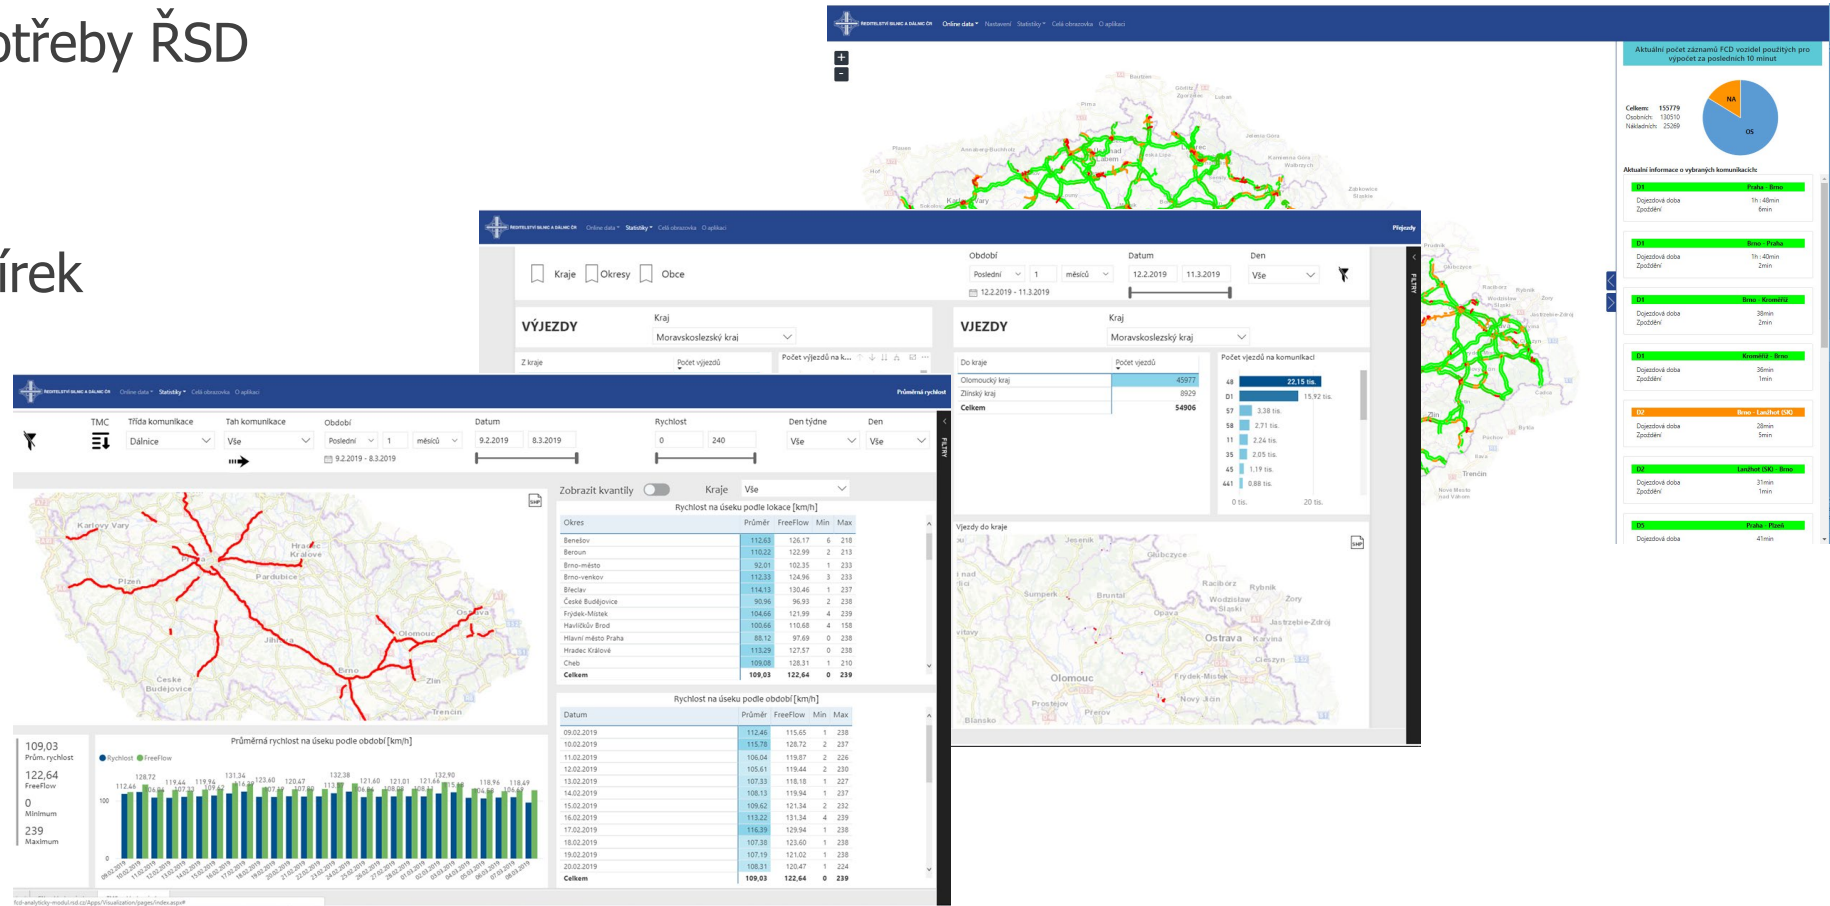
otřeby ŘSD

írek

ŘEDITELSTVÍ SILNIC A DÁLNIC ČR Online data Nastavení Statistiky Celá obrazovka O aplikaci

Aktuální počet záznamů FCD vozidel použitých pro výpočet za posledních 10 minut

Celkem: 155779
Osobních: 130510
Nákladních: 25269

NA
OS

Aktuální informace o vybraných komunikacích:

| D1 | Praha - Brno |
|---|---|
| Dojezdová doba | 1h : 48min |
| Zpoždění | 6min |

| D1 | Brno - Praha |
|---|---|
| Dojezdová doba | 1h : 40min |
| Zpoždění | 2min |

| D1 | Brno - Kroměříž |
|---|---|
| Dojezdová doba | 38min |
| Zpoždění | 2min |

| D1 | Kroměříž - Brno |
|---|---|
| Dojezdová doba | 36min |
| Zpoždění | 1min |

| D2 | Brno - Lanžhot (SK) |
|---|---|
| Dojezdová doba | 28min |
| Zpoždění | 5min |

| D2 | Lanžhot (SK) - Brno |
|---|---|
| Dojezdová doba | 31min |
| Zpoždění | 1min |

| D5 | Praha - Plzeň |
|---|---|
| Dojezdová doba | 41min |

ŘEDITELSTVÍ SILNIC A DÁLNIC ČR Online data Statistiky Celá obrazovka O aplikaci Příjezdy

Kraje Okresy Obce
Období Poslední 1 měsíců
Datum 12.2.2019 11.3.2019
12.2.2019 - 11.3.2019
Den Vše

VÝJEZDY Kraj Moravskoslezský kraj
Z kraje Počet výjezdů Počet výjezdů na k...

VJEZDY Kraj Moravskoslezský kraj

| Do kraje | Počet vjezdů |
|---|---|
| Olomoucký kraj | 45977 |
| Zlínský kraj | 8929 |
| Celkem | 54906 |

Počet vjezdů na komunikaci
48 22,15 tis.
D1 15,92 tis.
57 3,38 tis.
58 2,71 tis.
11 2,24 tis.
35 2,05 tis.
45 1,19 tis.
441 0,88 tis.
0 tis. 20 tis.

Vjezdy do kraje

FILTRY

ŘEDITELSTVÍ SILNIC A DÁLNIC ČR Online data Statistiky Celá obrazovka O aplikaci Průměrná rychlost

TMC Třída komunikace Dálnice
Tah komunikace Vše
Období Poslední 1 měsíců
9.2.2019 - 8.3.2019
Datum 9.2.2019 8.3.2019
Rychlost 0 240
Den týdne Vše
Den Vše

Zobrazit kvantily Kraje Vše

Rychlost na úseku podle lokace [km/h]

| Okres | Průměr | FreeFlow | Min | Max |
|---|---|---|---|---|
| Benešov | 112,63 | 126,17 | 6 | 218 |
| Beroun | 110,22 | 122,99 | 2 | 213 |
| Brno-město | 92,01 | 102,35 | 1 | 233 |
| Brno-venkov | 112,33 | 124,96 | 3 | 233 |
| Břeclav | 114,13 | 130,46 | 1 | 237 |
| České Budějovice | 90,96 | 96,93 | 2 | 238 |
| Frýdek-Místek | 104,66 | 121,99 | 4 | 239 |
| Havlíčkův Brod | 100,66 | 110,68 | 4 | 158 |
| Hlavní město Praha | 88,12 | 97,69 | 0 | 238 |
| Hradec Králové | 113,29 | 127,57 | 0 | 238 |
| Cheb | 109,08 | 128,31 | 1 | 210 |
| Celkem | 109,03 | 122,64 | 0 | 239 |

Rychlost na úseku podle období [km/h]

| Datum | Průměr | FreeFlow | Min | Max |
|---|---|---|---|---|
| 09.02.2019 | 112,46 | 115,65 | 1 | 238 |
| 10.02.2019 | 115,78 | 128,72 | 2 | 237 |
| 11.02.2019 | 106,04 | 119,87 | 2 | 226 |
| 12.02.2019 | 105,61 | 119,44 | 2 | 230 |
| 13.02.2019 | 107,33 | 118,18 | 1 | 227 |
| 14.02.2019 | 108,13 | 119,94 | 1 | 237 |
| 15.02.2019 | 109,62 | 121,34 | 2 | 232 |
| 16.02.2019 | 113,22 | 131,34 | 4 | 239 |
| 17.02.2019 | 116,39 | 129,94 | 1 | 238 |
| 18.02.2019 | 107,38 | 123,60 | 1 | 238 |
| 19.02.2019 | 107,19 | 121,02 | 1 | 238 |
| 20.02.2019 | 108,31 | 120,47 | 1 | 224 |
| Celkem | 109,03 | 122,64 | 0 | 239 |

109,03 Prům. rychlost
122,64 FreeFlow
0 Minimum
239 Maximum

Průměrná rychlost na úseku podle období [km/h]
Rychlost FreeFlow
100
0

Karlovy Vary Hradec Králové Plzeň Pardubice Jihlava Olomouc Ostrava Brno Zlín České Budějovice Trenčín

fcd-analyticky-modul.rsd.cz/Apps/Visualization/pages/index.aspx#